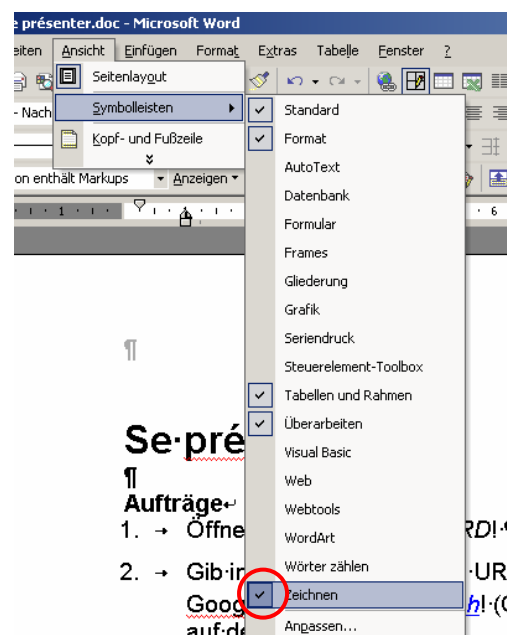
e présenter.doc - Microsoft Word

eiten Ansicht Einfügen Format Extras Tabelle Fenster ?

Seitenlayout

Symbolleisten

Kopf- und Fußzeile

- Nach

on enthält Markups Anzeigen

1 · 6

Standard
Format
AutoText
Datenbank
Formular
Frames
Gliederung
Grafik
Seriendruck
Steuerelement-Toolbox
Tabellen und Rahmen
Überarbeiten
Visual Basic
Web
Webtools
WordArt
Wörter zählen
Zeichnen
Anpassen...

¶

Se·pré

¶

Aufträge

1. → Öffne RD!

2. → Gib·i UR

Goog h!·(

auf·de